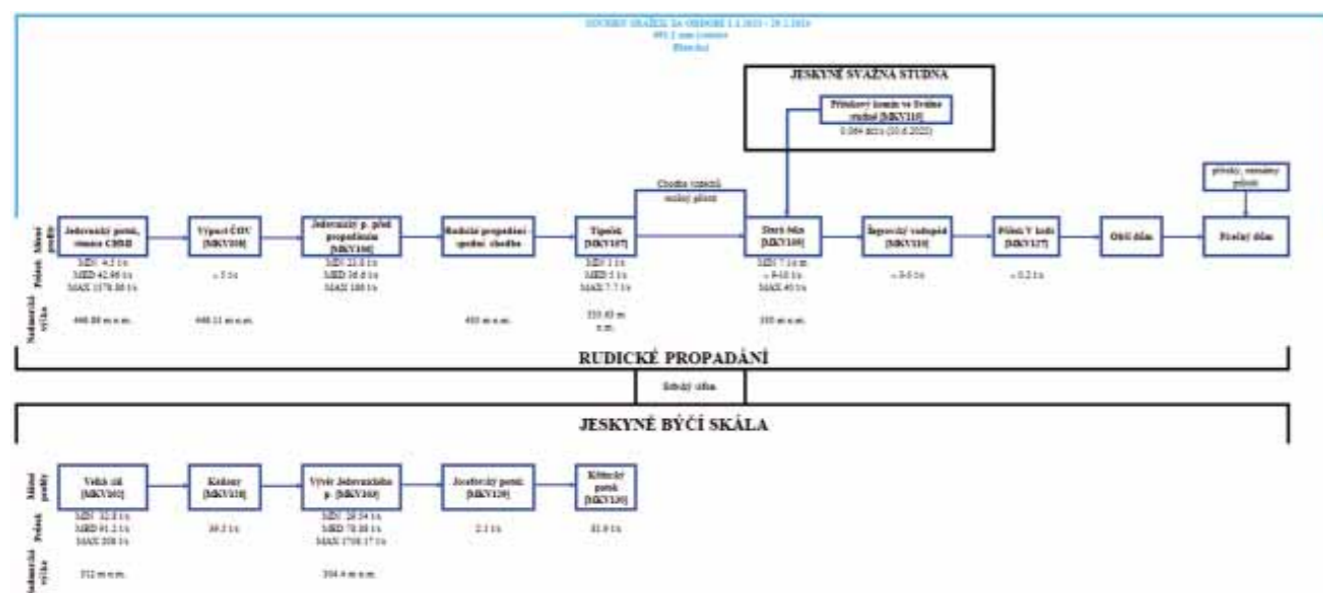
SOUHRN SRÁŽEK ZA OBDOBÍ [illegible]
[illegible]
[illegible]

JESKYNĚ SVAŽNÁ STUDNA

Přítokový komín ve Svažné studni [MKV110]
0.064 m³/s (10.6.2020)

Chodba vzniklá erozí plání

přítoky, vzestupný přítok

Měrné profily

Jedovnický potok, vtok CHMÚ

Výpust ČOV [MKV108]

Jedovnický p. před propadáním [MKV106]

Rudické propadání vstupní chodba

Tipeček [MKV107]

Starý Dóm [MKV109]

Šugrovský vodopád [MKV110]

Přítok V kotli [MKV127]

Obří dóm

Přelitý dóm

Průtok

MIN 4.5 l/s
MED 42.96 l/s
MAX 1578.88 l/s

≈ 5 l/s

MIN 21.8 l/s
MED 36.6 l/s
MAX 180 l/s

MIN 1 l/s
MED 5 l/s
MAX 7.7 l/s

MIN 7.1 l/s
≈ 8-10 l/s
MAX 40 l/s

≈ 0-5 l/s

≈ 0.2 l/s

Nadmořská výška

446.88 m n.m.

448.11 m n.m.

455 m n.m.

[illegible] m n.m.

355 m n.m.

RUDICKÉ PROPADÁNÍ

Sifony síťka

JESKYNĚ BÝČÍ SKÁLA

Měrné profily

Velká síň [MKV102]

Kolíny [MKV118]

Vývěr Jedovnického p. [MKV103]

Josefovský potok [MKV120]

Křtinský potok [MKV130]

Průtok

MIN 12.8 l/s
MED 91.2 l/s
MAX 208 l/s

39.5 l/s

MIN 28.54 l/s
MED 78.88 l/s
MAX 1708.17 l/s

2.1 l/s

81.6 l/s

Nadmořská výška

312 m n.m.

304.4 m n.m.